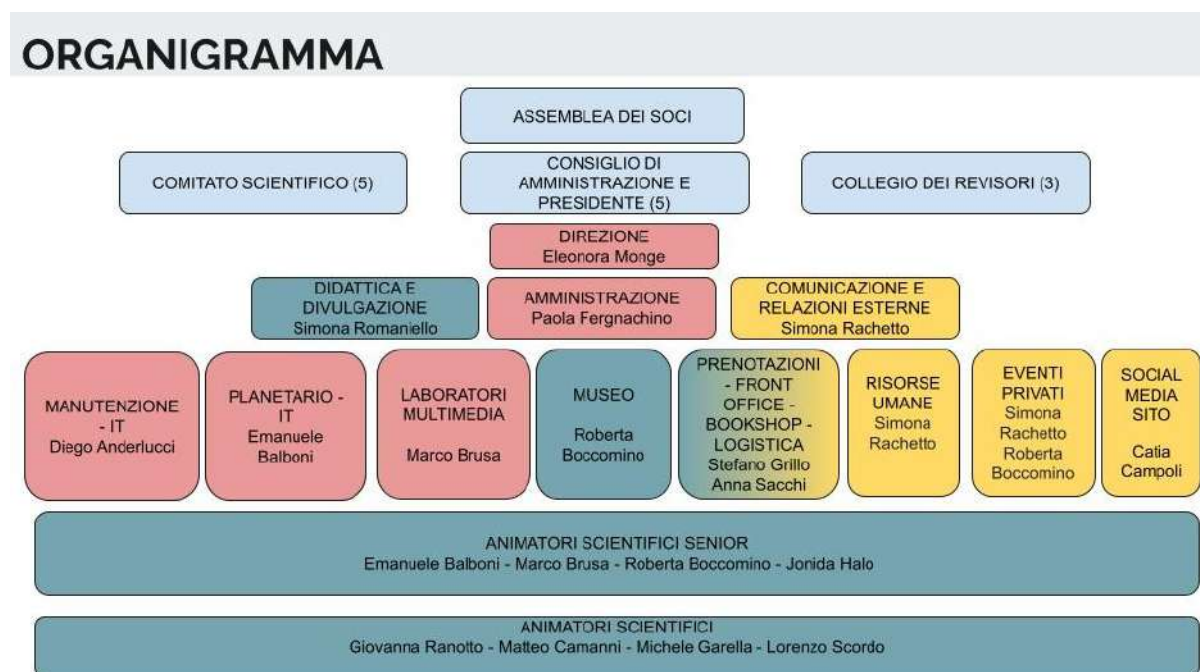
ORGANIGRAMMA

ASSEMBLEA DEI SOCI

COMITATO SCIENTIFICO (5)

CONSIGLIO DI AMMINISTRAZIONE E PRESIDENTE (5)

COLLEGIO DEI REVISORI (3)

DIREZIONE
Eleonora Monge

DIDATTICA E DIVULGAZIONE
Simona Romaniello

AMMINISTRAZIONE
Paola Fergnachino

COMUNICAZIONE E RELAZIONI ESTERNE
Simona Rachetto

MANUTENZIONE - IT
Diego Anderlucci

PLANETARIO - IT
Emanuele Balboni

LABORATORI MULTIMEDIA
Marco Brusa

MUSEO
Roberta Boccomino

PRENOTAZIONI - FRONT OFFICE - BOOKSHOP - LOGISTICA
Stefano Grillo
Anna Sacchi

RISORSE UMANE
Simona Rachetto

EVENTI PRIVATI
Simona Rachetto
Roberta Boccomino

SOCIAL MEDIA SITO
Catia Campoli

ANIMATORI SCIENTIFICI SENIOR
Emanuele Balboni - Marco Brusa - Roberta Boccomino - Jonida Halo

ANIMATORI SCIENTIFICI
Giovanna Ranotto - Matteo Camanni - Michele Garella - Lorenzo Scordo